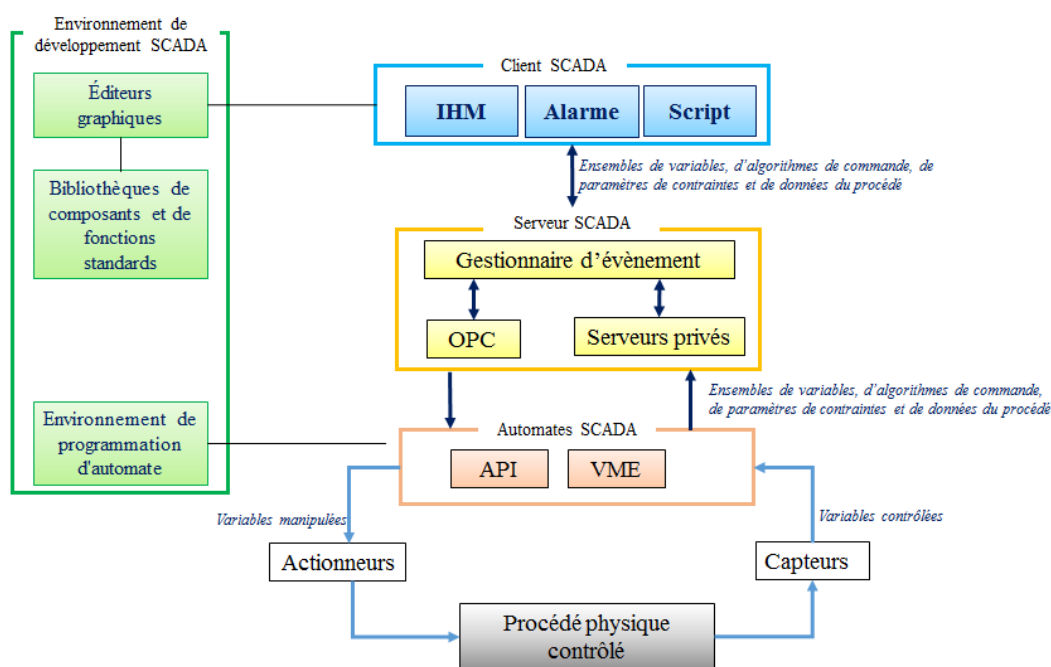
Environnement de développement SCADA

Éditeurs graphiques

Bibliothèques de composants et de fonctions standards

Environnement de programmation d'automate

Client SCADA

IHM

Alarme

Script

Ensembles de variables, d'algorithmes de commande, de paramètres de contraintes et de données du procédé

Serveur SCADA

Gestionnaire d'évènement

OPC

Serveurs privés

Ensembles de variables, d'algorithmes de commande, de paramètres de contraintes et de données du procédé

Automates SCADA

API

VME

Variables manipulées

Variables contrôlées

Actionneurs

Capteurs

Procédé physique contrôlé